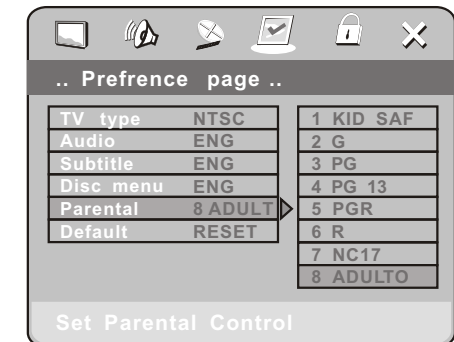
.. Prefrence page ..

| | |
|---|---|
| TV type | NTSC |
| Audio | ENG |
| Subtitle | ENG |
| Disc menu | ENG |
| Parental | 8 ADULT |
| Default | RESET |

1 KID SAF
2 G
3 PG
4 PG 13
5 PGR
6 R
7 NC17
8 ADULTO

Set Parental Control